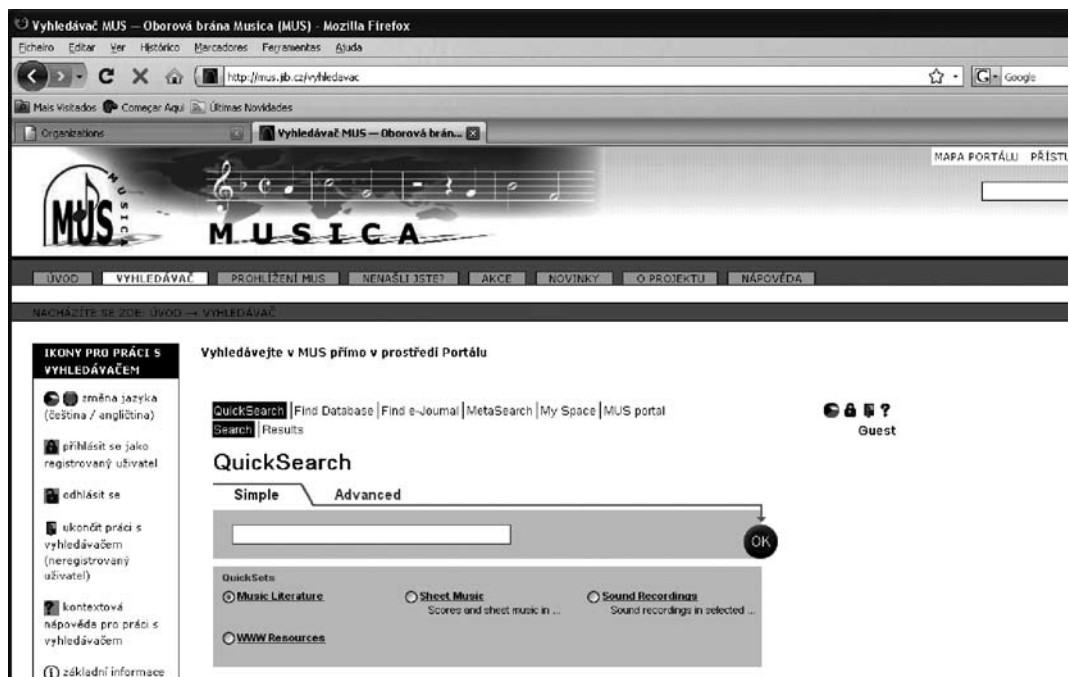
Vyhledávač MUS — Oborová brána Musica (MUS) - Mozilla Firefox

Ficheiro Editar Ver Histórico Marcadores Ferramentas Ajuda

http://mus.jib.cz/vyhledavac

Google

Mais Visitados Começar Aqui Últimas Novidades

Organizations

Vyhledávač MUS — Oborová brán...

MAPA PORTÁLU PŘÍSTU

MUS MUSICA

M U S I C A

ÚVOD VYHLEDÁVAČ PROHLÍŽENÍ MUS NENAŠLI JSTE? AKCE NOVINKY O PROJEKTU NÁPOVĚDA

NACHÁZÍTE SE ZDE: ÚVOD → VYHLEDÁVAČ

IKONY PRO PRÁCI S VYHLEDÁVAČEM

změna jazyka (čeština / angličtina)

přihlásit se jako registrovaný uživatel

odhlásit se

ukončit práci s vyhledávačem (neregistrovaný uživatel)

kontextová nápověda pro práci s vyhledávačem

základní informace

Vyhledávejte v MUS přímo v prostředí Portálu

QuickSearch | Find Database | Find e-Journal | MetaSearch | My Space | MUS portal

Search | Results

Guest

QuickSearch

Simple Advanced

OK

QuickSets

Music Literature

Sheet Music
Scores and sheet music in ...

Sound Recordings
Sound recordings in selected ...

WWW Resources